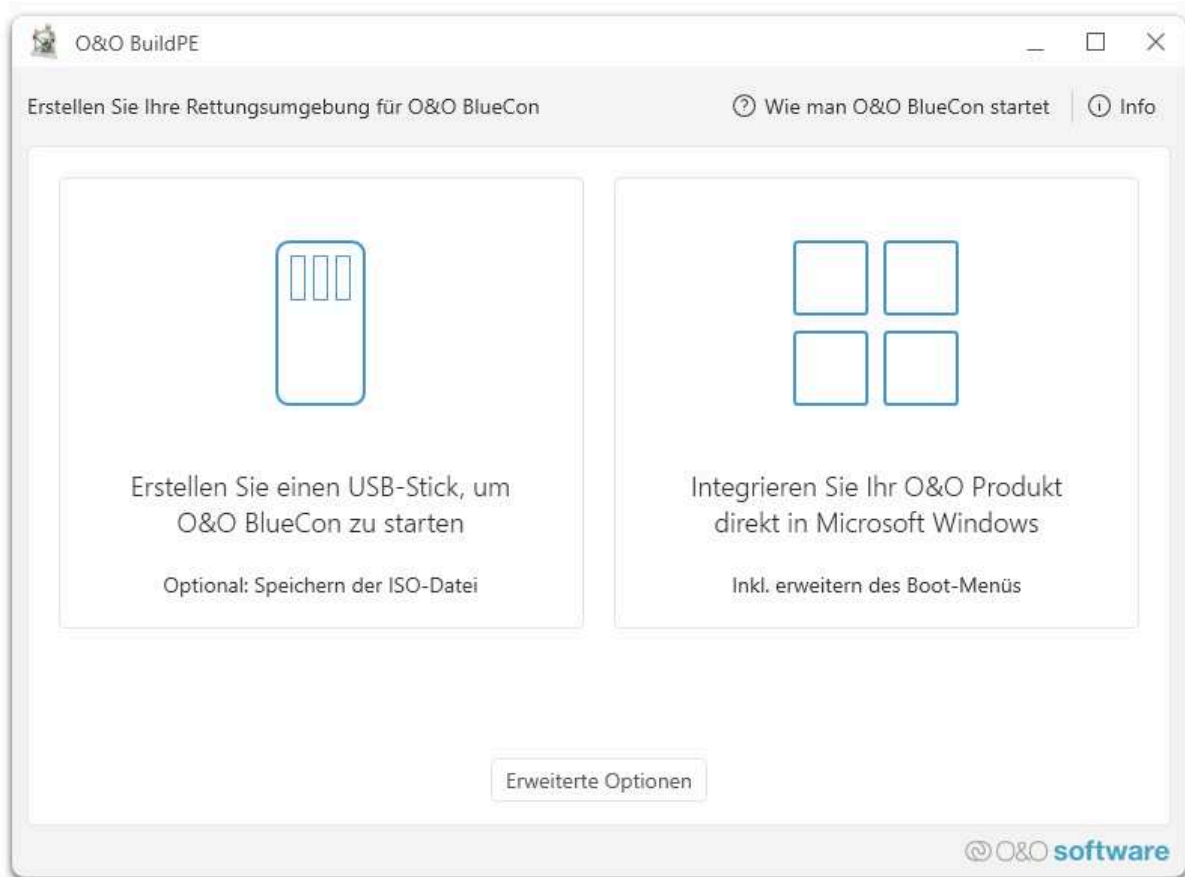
O&O BuildPE

Erstellen Sie Ihre Rettungsumgebung für O&O BlueCon

Wie man O&O BlueCon startet

Info

Erstellen Sie einen USB-Stick, um O&O BlueCon zu starten

Optional: Speichern der ISO-Datei

Integrieren Sie Ihr O&O Produkt direkt in Microsoft Windows

Inkl. erweitern des Boot-Menüs

Erweiterte Optionen

O&O software